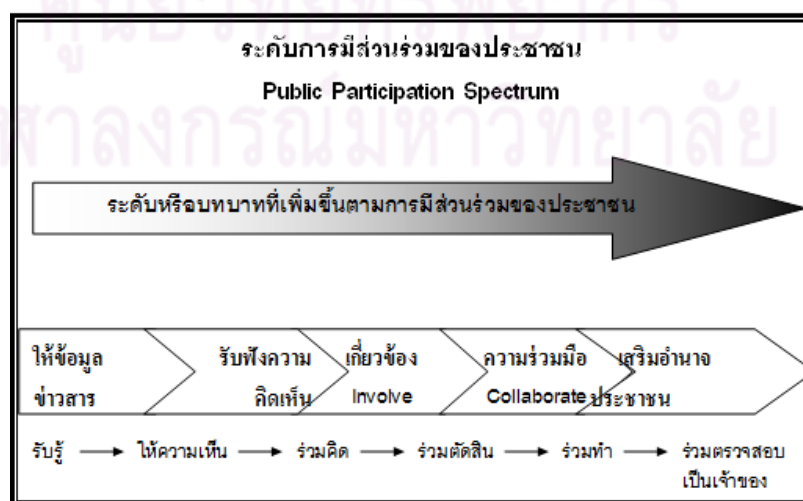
ศูนย์วิทยทรัพยากร
จุฬาลงกรณ์มหาวิทยาลัย

ระดับการมีส่วนร่วมของประชาชน
Public Participation Spectrum

ระดับหรือบทบาทที่เพิ่มขึ้นตามการมีส่วนร่วมของประชาชน

ให้ข้อมูลข่าวสาร
รับฟังความคิดเห็น
เกี่ยวข้อง Involve
ความร่วมมือ Collaborate
เสริมอำนาจประชาชน

รับรู้ → ให้ความเห็น → ร่วมคิด → ร่วมตัดสิน → ร่วมทำ → ร่วมตรวจสอบ เป็นเจ้าของ